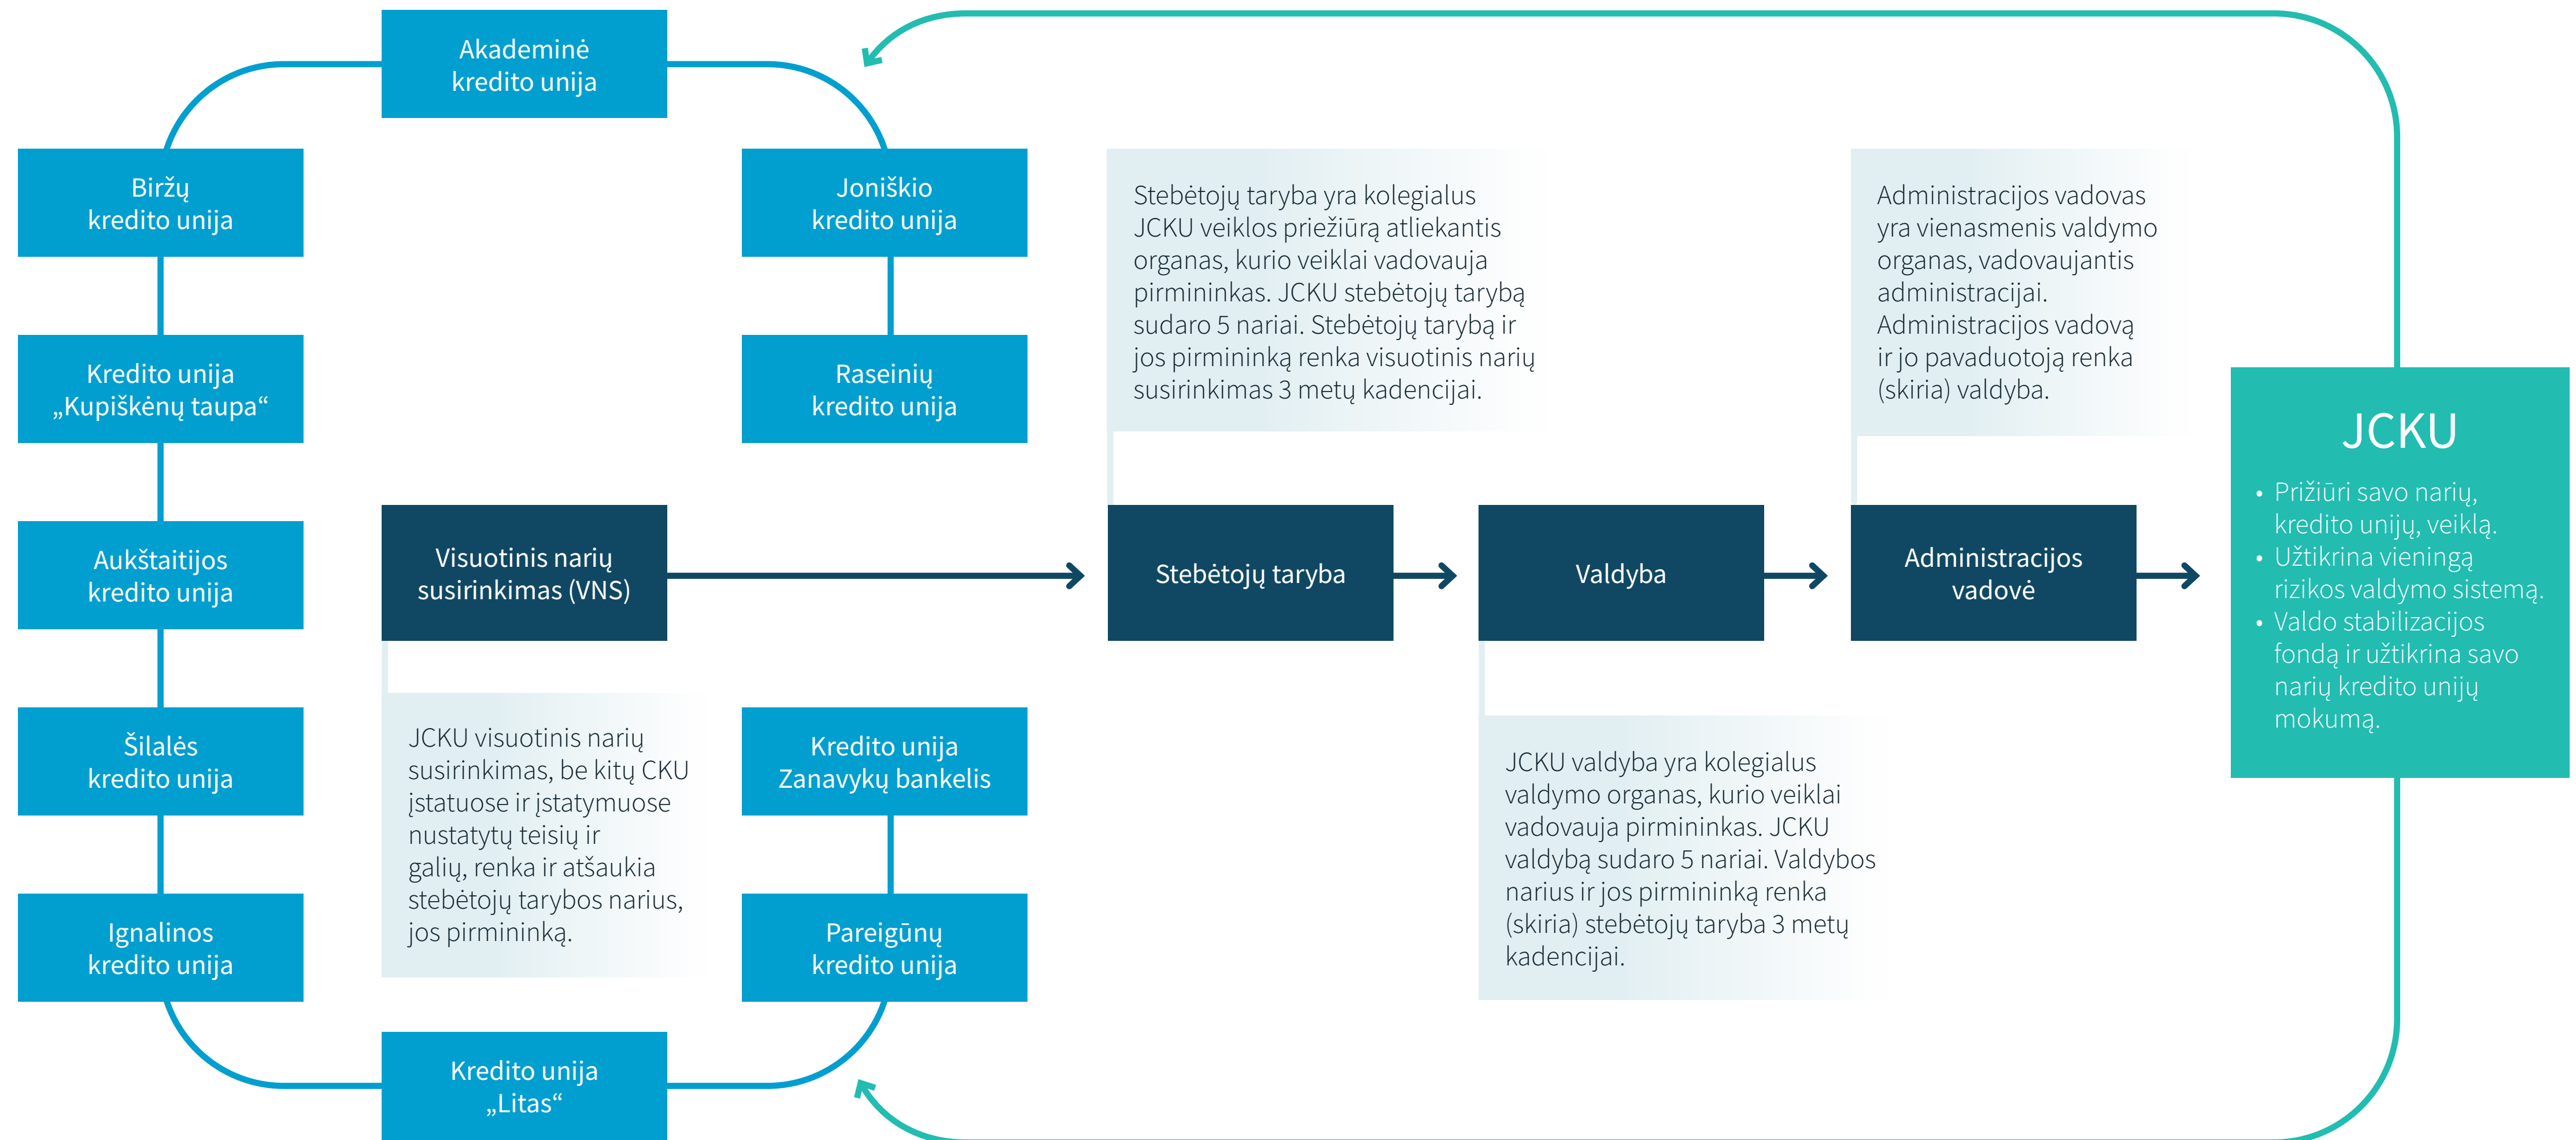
Akademinė kredito unija

Biržų kredito unija

Joniškio kredito unija

Kredito unija „Kupiškėnų taupa“

Raseinių kredito unija

Aukštaitijos kredito unija

Visuotinis narių susirinkimas (VNS)

Šilalės kredito unija

Kredito unija Zanavykų bankelis

Ignalinos kredito unija

Pareigūnų kredito unija

Kredito unija „Litas“

JCKU visuotinis narių susirinkimas, be kitų CKU įstatuose ir įstatymuose nustatytų teisių ir galių, renka ir atšaukia stebėtojų tarybos narius, jos pirmininką.

Stebėtojų taryba yra kolegialus JCKU veiklos priežiūrą atliekantis organas, kurio veiklai vadovauja pirmininkas. JCKU stebėtojų tarybą sudaro 5 nariai. Stebėtojų tarybą ir jos pirmininką renka visuotinis narių susirinkimas 3 metų kadencijai.

Stebėtojų taryba

Valdyba

JCKU valdyba yra kolegialus valdymo organas, kurio veiklai vadovauja pirmininkas. JCKU valdybą sudaro 5 nariai. Valdybos narius ir jos pirmininką renka (skiria) stebėtojų taryba 3 metų kadencijai.

Administracijos vadovas yra vienasmenis valdymo organas, vadovaujantis administracijai. Administracijos vadovą ir jo pavaduotoją renka (skiria) valdyba.

Administracijos vadovė

JCKU

• Prižiūri savo narių, kredito unijų, veiklą.
• Užtikrina vieningą rizikos valdymo sistemą.
• Valdo stabilizacijos fondą ir užtikrina savo narių kredito unijų mokumą.